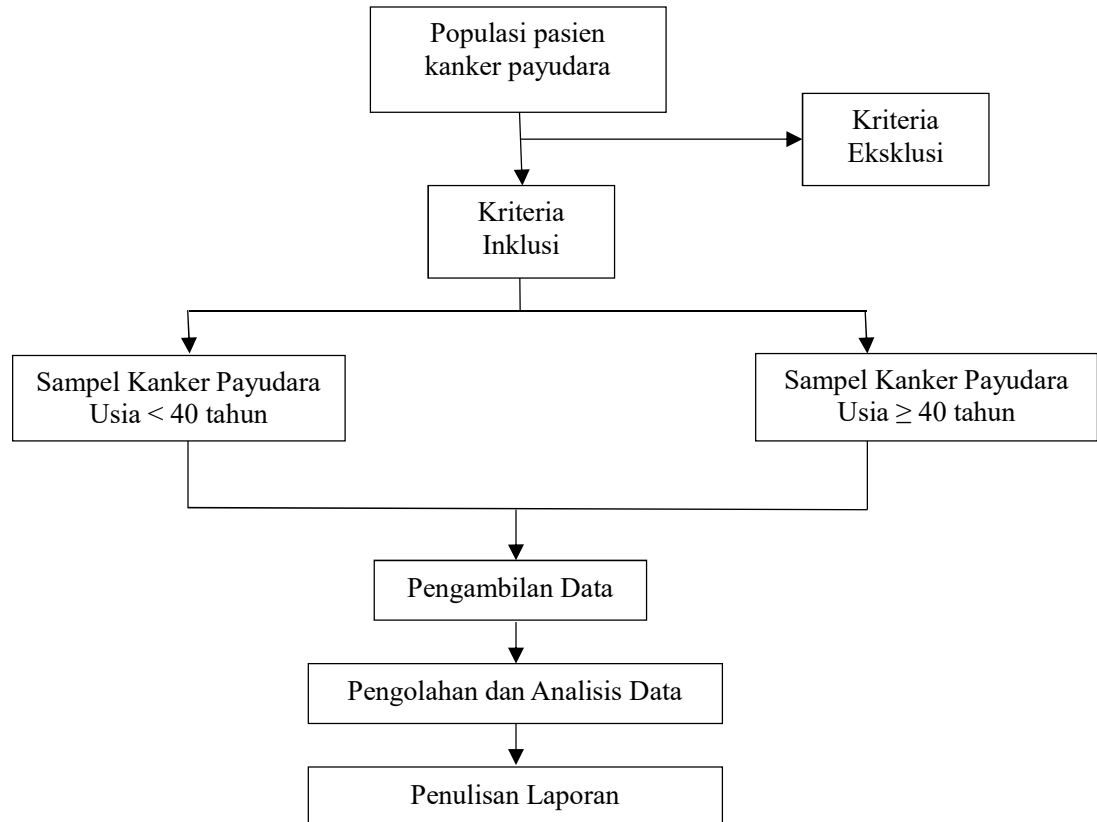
Populasi pasien kanker payudara

Kriteria Eksklusi

Kriteria Inklusi

Sampel Kanker Payudara Usia < 40 tahun

Sampel Kanker Payudara Usia $\geq$ 40 tahun

Pengambilan Data

Pengolahan dan Analisis Data

Penulisan Laporan